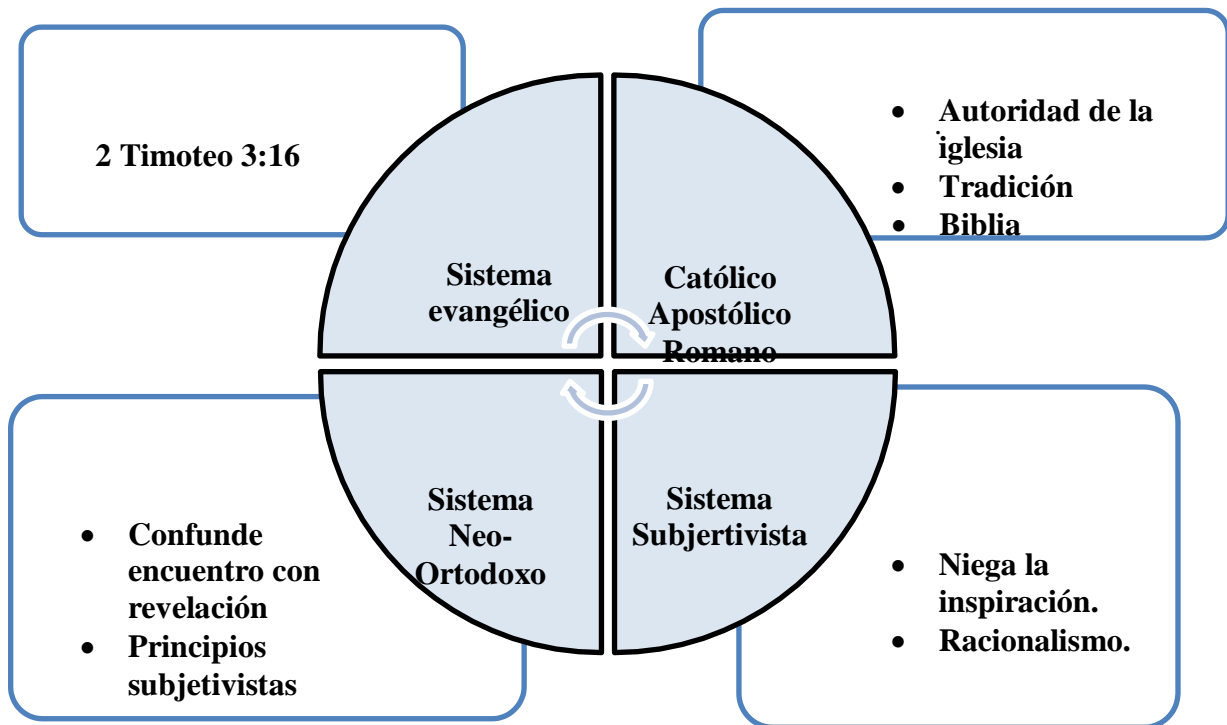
2 Timoteo 3:16

- Autoridad de la iglesia
- Tradición
- Biblia

Sistema evangélico

Católico Apostólico Romano

Sistema Neo-Ortodoxo

Sistema Subjertivista

- Confunde encuentro con revelación
- Principios subjetivistas

- Niega la inspiración.
- Racionalismo.